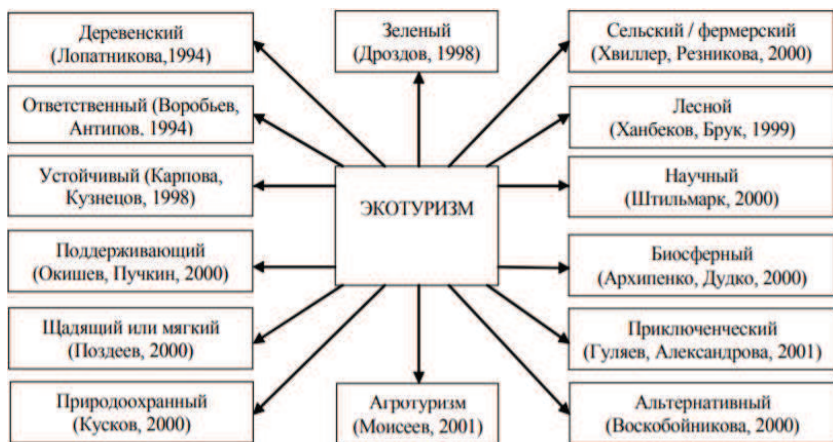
Деревенский (Лопатникова,1994)

Зеленый (Дроздов, 1998)

Сельский / фермерский (Хвиллер, Резникова, 2000)

Ответственный (Воробьев, Антипов, 1994)

Лесной (Ханбеков, Брук, 1999)

Устойчивый (Карпова, Кузнецов, 1998)

ЭКОТУРИЗМ

Научный (Штильмарк, 2000)

Поддерживающий (Окишев, Пучкин, 2000)

Биосферный (Архипенко, Дудко, 2000)

Щадящий или мягкий (Поздеев, 2000)

Приключенческий (Гуляев, Александрова, 2001)

Природоохранный (Кусков, 2000)

Агротуризм (Моисеев, 2001)

Альтернативный (Воскобойникова, 2000)